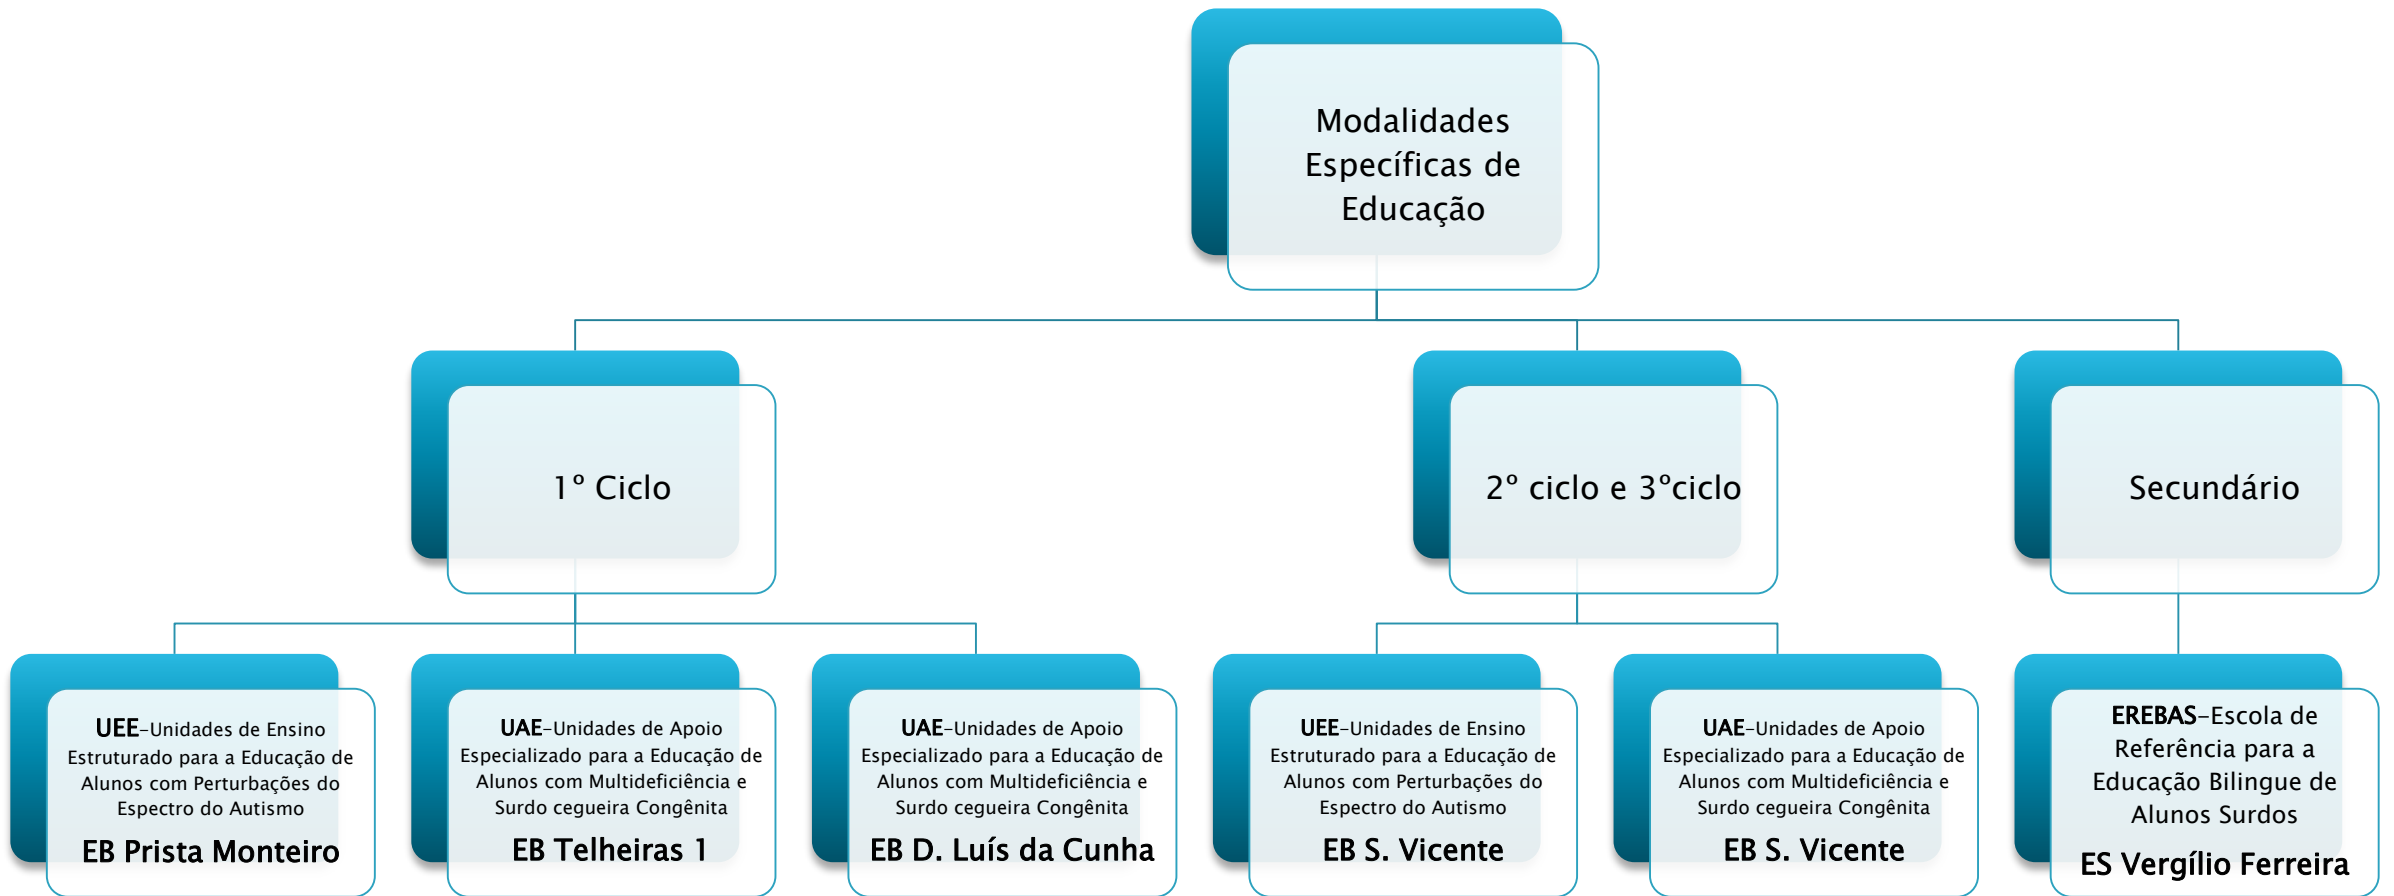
Modalidades Específicas de Educação

1° Ciclo

2° ciclo e 3°ciclo

Secundário

UEE-Unidades de Ensino Estruturado para a Educação de Alunos com Perturbações do Espectro do Autismo
EB Prista Monteiro

UAE-Unidades de Apoio Especializado para a Educação de Alunos com Multideficiência e Surdo cegueira Congênita
EB Telheiras 1

UAE-Unidades de Apoio Especializado para a Educação de Alunos com Multideficiência e Surdo cegueira Congênita
EB D. Luís da Cunha

UEE-Unidades de Ensino Estruturado para a Educação de Alunos com Perturbações do Espectro do Autismo
EB S. Vicente

UAE-Unidades de Apoio Especializado para a Educação de Alunos com Multideficiência e Surdo cegueira Congênita
EB S. Vicente

EREBAS-Escola de Referência para a Educação Bilingue de Alunos Surdos
ES Vergílio Ferreira